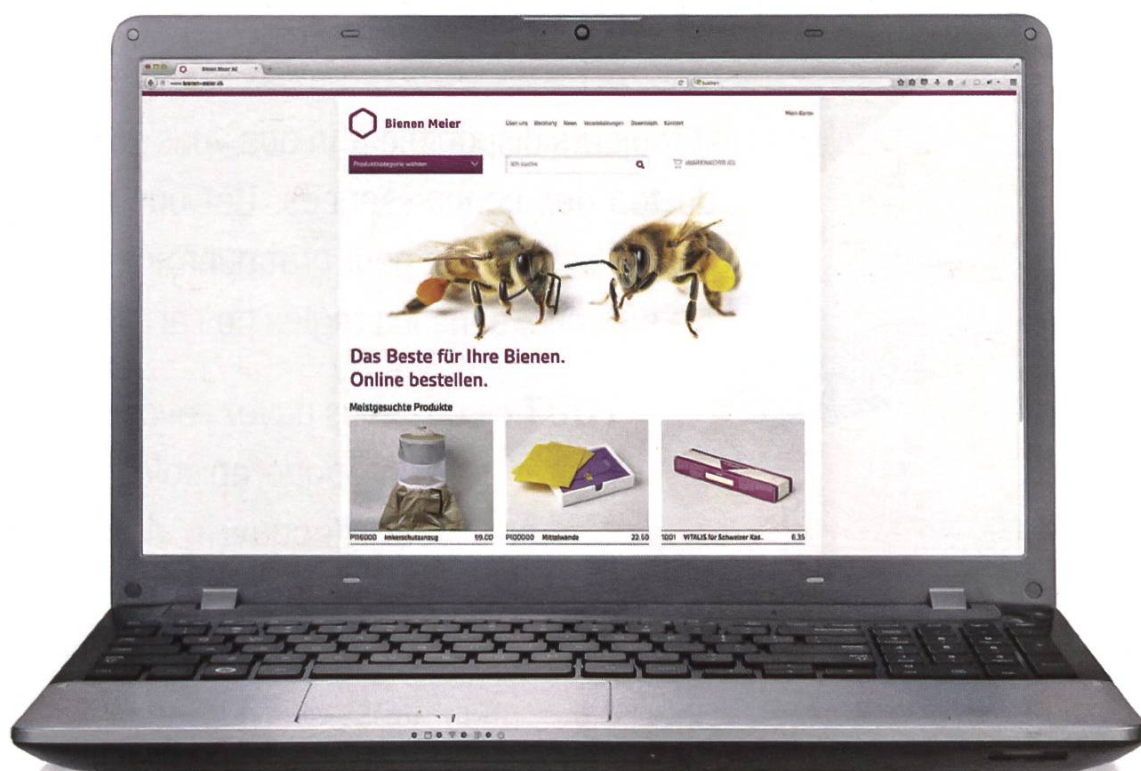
Bienen Meier AG
www.bienen-meier.ch

Bienen Meier

Über uns Beratung News Veranstaltungen Downloads Kontakt

Mein Konto

Produktkategorie wählen

Ich suche

WARENKORB (0)

Das Beste für Ihre Bienen.
Online bestellen.

Meistgesuchte Produkte

PI16000 Imkerschutzanzug 59.00

PI00000 Mittelwände 22.50

1001 VITALIS für Schweizer Kas.. 8.35